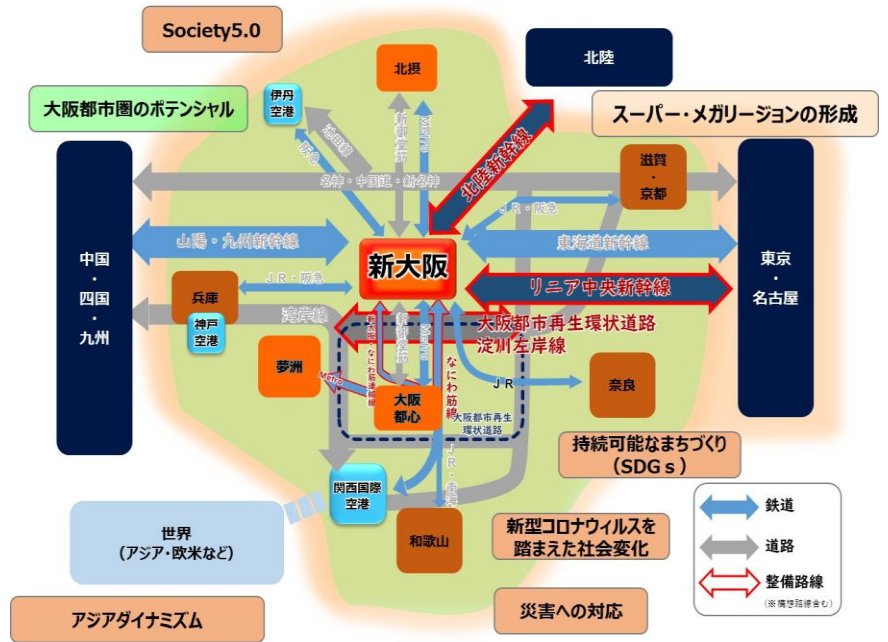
Society5.0

北陸

北摂

伊丹空港

大阪都市圏のポテンシャル

スーパー・メガリージョンの形成

箕面線

阪急

新御堂筋

Metro

北陸新幹線

滋賀・京都

中国・四国・九州

名神・中国道・新名神

JR・阪急

東京・名古屋

山陽・九州新幹線

新大阪

東海道新幹線

兵庫

JR・阪急

リニア中央新幹線

神戸空港

湾岸線

大阪都市再生環状道路

淀川左岸線

夢洲

新大阪・なにわ筋連絡線

新御堂筋

Metro

なにわ筋線

JR

奈良

Metro

大阪都心

大阪都市再生環状道路

持続可能なまちづくり（SDGｓ）

JR・南海

関西国際空港

鉄道

世界（アジア・欧米など）

道路

和歌山

新型コロナウィルスを踏まえた社会変化

整備路線

（※構想路線含む）

アジアダイナミズム

災害への対応